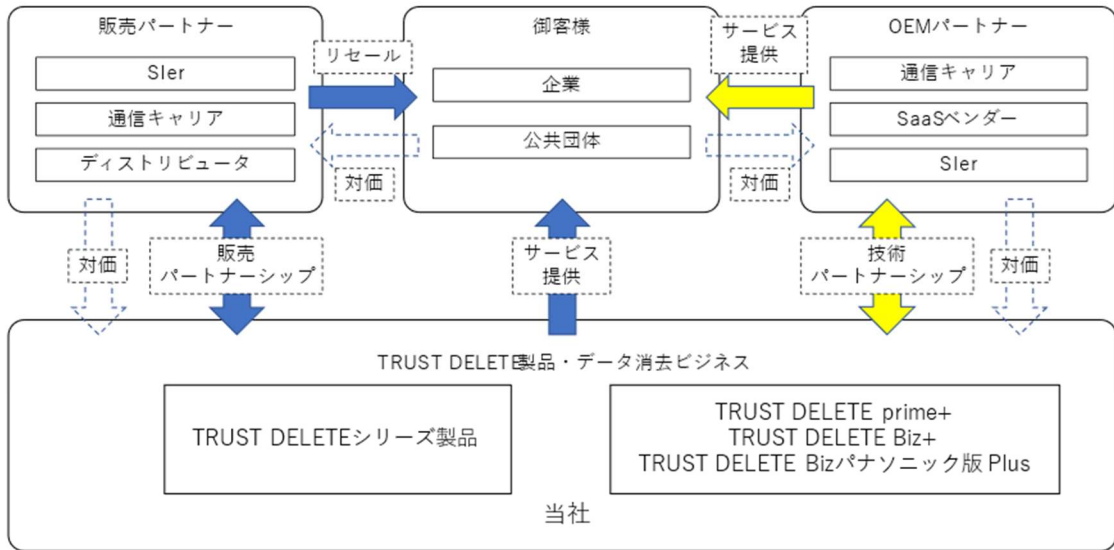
販売パートナー

SIer

通信キャリア

ディストリビュータ

リセール

対価

御客様

企業

公共団体

サービス提供

対価

OEMパートナー

通信キャリア

SaaSベンダー

SIer

対価

販売パートナーシップ

サービス提供

技術パートナーシップ

対価

TRUST DELETE製品・データ消去ビジネス

TRUST DELETEシリーズ製品

TRUST DELETE prime+
TRUST DELETE Biz+
TRUST DELETE Bizパナソニック版 Plus

当社